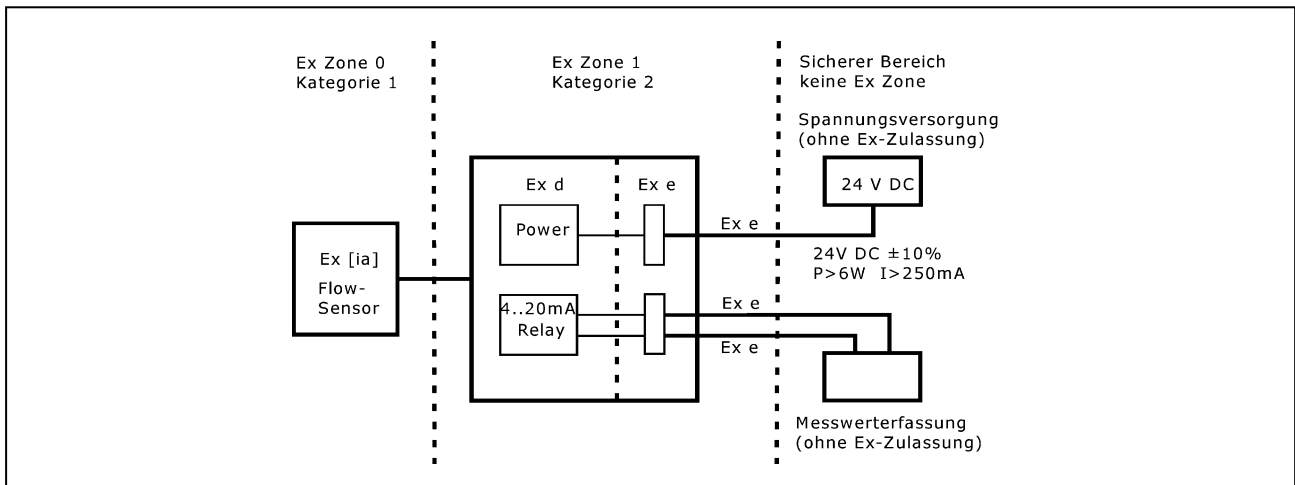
Ex Zone 0
Kategorie 1

Ex Zone 1
Kategorie 2

Sicherer Bereich
keine Ex Zone

Spannungsversorgung
(ohne Ex-Zulassung)

24 V DC

Ex d

Ex e

Power

Ex e

24V DC ±10%
P>6W I>250mA

Ex [ia]
Flow-
Sensor

4..20mA
Relay

Ex e

Ex e

Messwerterfassung
(ohne Ex-Zulassung)